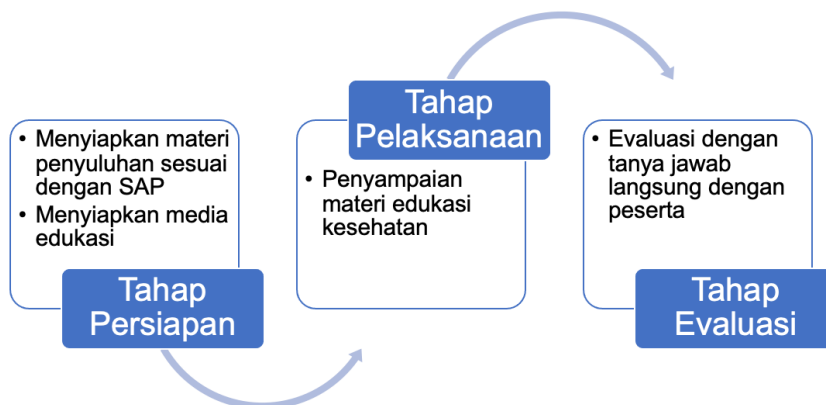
• Menyiapkan materi penyuluhan sesuai dengan SAP
• Menyiapkan media edukasi

Tahap Persiapan

Tahap Pelaksanaan

• Penyampaian materi edukasi kesehatan

• Evaluasi dengan tanya jawab langsung dengan peserta

Tahap Evaluasi